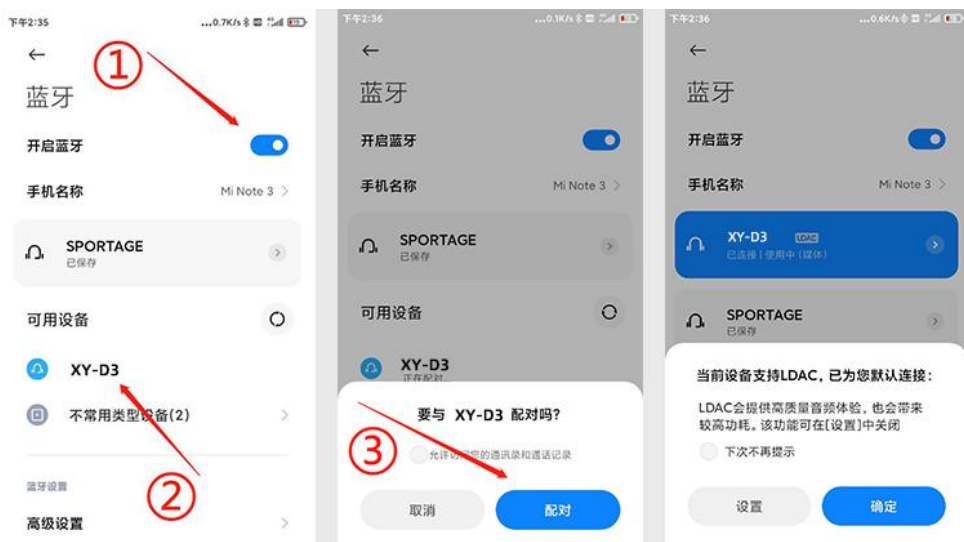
下午2:35 ...0.7K/s

←

蓝牙

①

开启蓝牙

手机名称 Mi Note 3 >

SPORTAGE
已保存

可用设备

XY-D3

不常用类型设备(2) >

②

蓝牙设置

高级设置 >

下午2:36 ...0.1K/s

←

蓝牙

开启蓝牙

手机名称 Mi Note 3 >

SPORTAGE
已保存

可用设备

XY-D3
正在配对...

要与 XY-D3 配对吗?

③

允许访问您的通讯录和通话记录

取消

配对

下午2:36 ...0.6K/s

←

蓝牙

开启蓝牙

手机名称 Mi Note 3 >

XY-D3 LDAC
已连接 | 使用中 (媒体)

SPORTAGE
已保存

当前设备支持LDAC，已为您默认连接：

LDAC会提供高质量音频体验，也会带来较高功耗。该功能可在[设置]中关闭

下次不再提示

设置

确定